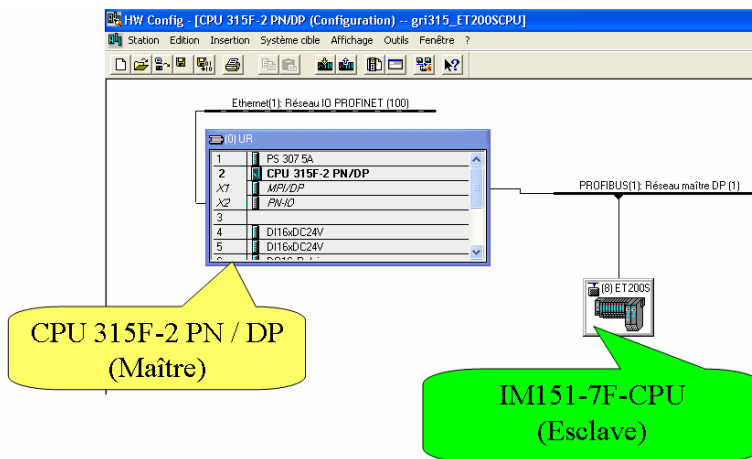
HW Config - [CPU 315F-2 PN/DP (Configuration) -- gri315_ET200SCPU]

Station Edition Insertion Système cible Affichage Outils Fenêtre ?

Ethernet(1): Réseau IO PROFINET (100)

(0) UR

| | |
|---|---|
| 1 | PS 307 5A |
| 2 | CPU 315F-2 PN/DP |
| X1 | MPI/DP |
| X2 | PN-IO |
| 3 | |
| 4 | DI16xDC24V |
| 5 | DI16xDC24V |

PROFIBUS(1): Réseau maître DP (1)

(8) ET200S

CPU 315F-2 PN / DP (Maître)

IM151-7F-CPU (Esclave)